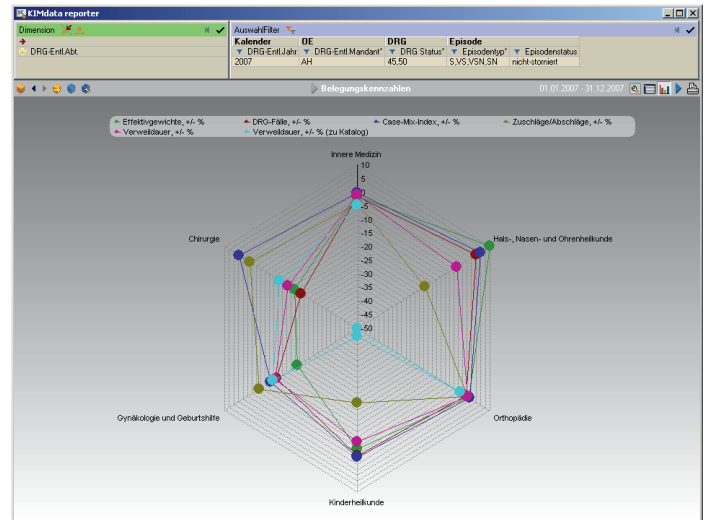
KIMdata reporter

Dimension

DRG-Entl.Abt.

AuswahlFilter

| Kalender | OE | DRG | Episode | |
|---|---|---|---|---|
| DRG-Entl.Jahr | DRG-Entl.Mandant* | DRG Status* | Episodentyp* | Episodenstatus |
| 2007 | AH | 45,50 | S,VS,VSN,SN | nicht-storniert |

Belegungskennzahlen

01.01.2007 - 31.12.2007

Effektivgewichte, +/- %
DRG-Fälle, +/- %
Case-Mix-Index, +/- %
Zuschläge/Abschläge, +/- %
Verweildauer, +/- %
Verweildauer, +/- % (zu Katalog)

Innere Medizin
10
5
0
-5
-10
-15
-20
-25
-30
-35
-40
-45
-50

Hals-, Nasen- und Ohrenheilkunde

Orthopädie

Kinderheilkunde

Gynäkologie und Geburtshilfe

Chirurgie